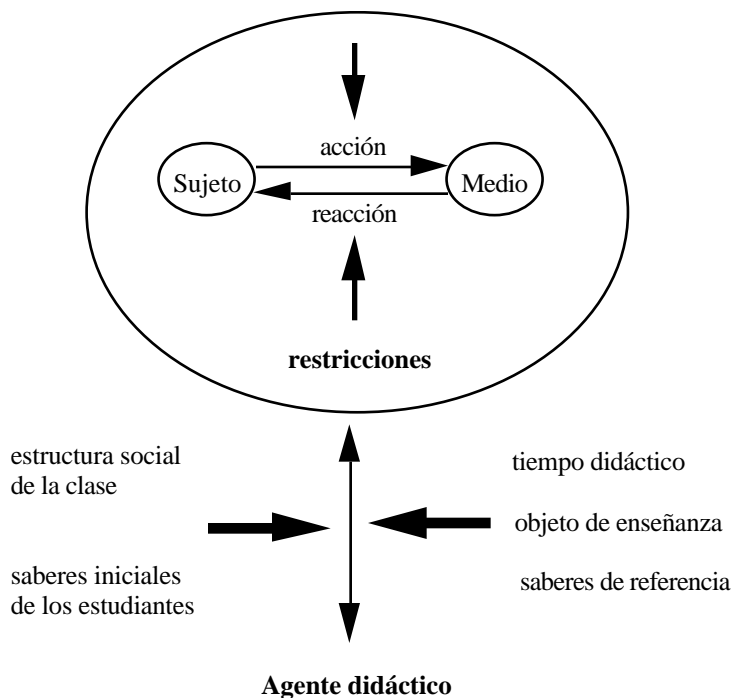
acción

Sujeto

Medio

reacción

**restricciones**

estructura social de la clase

saberes iniciales de los estudiantes

tiempo didáctico

objeto de enseñanza

saberes de referencia

**Agente didáctico**